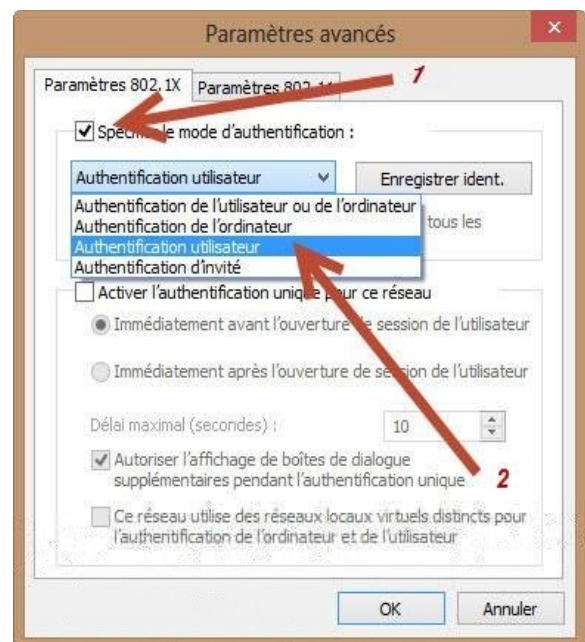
Paramètres avancés

Paramètres 802.1X | Paramètres 802.11

1

Spéc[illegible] le mode d'authentification :

Authentification utilisateur

Enregistrer ident.

Authentification de l'utilisateur ou de l'ordinateur
Authentification de l'ordinateur
Authentification utilisateur
Authentification d'invité

tous les

Activer l'authentification uniq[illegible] pour ce réseau

Immédiatement avant l'ouverture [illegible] session de l'utilisateur

Immédiatement après l'ouverture de se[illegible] de l'utilisateur

Délai maximal (secondes) :

10

Autoriser l'affichage de boîtes de dialogue supplémentaires pendant l'authentification unique

2

Ce réseau utilise des réseaux locaux virtuels distincts pour l'authentification de l'ordinateur et de l'utilisateur

OK

Annuler